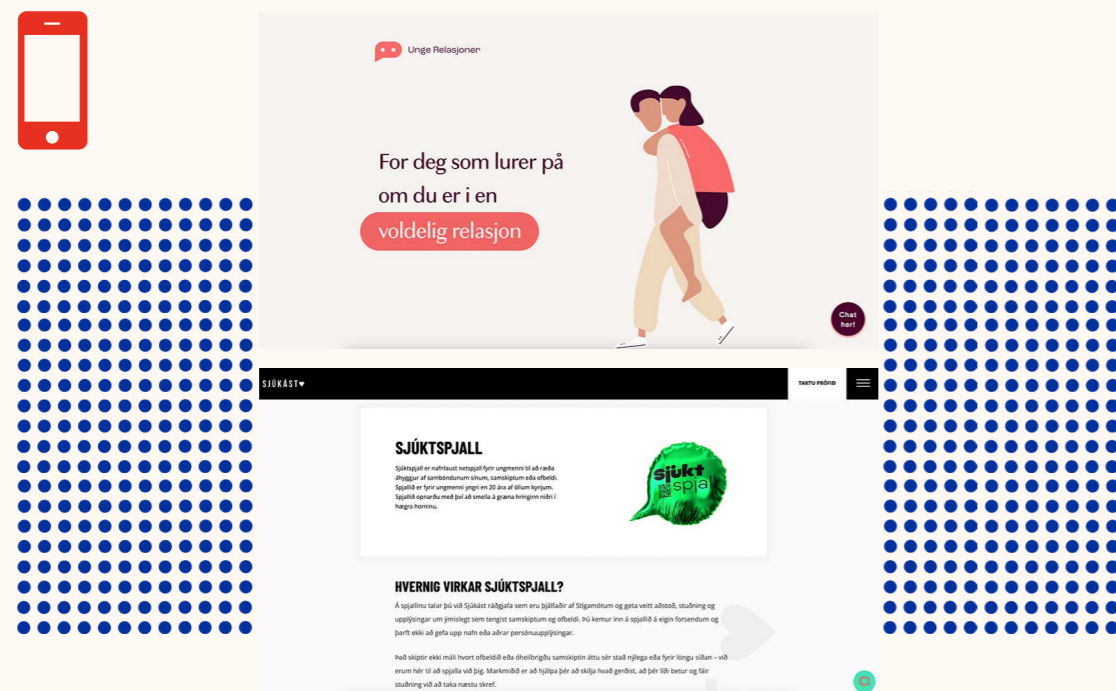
Unge Relasjoner

For deg som lurer på om du er i en voldelig relasjon

Chat her!

SJÚKÁST♥

TAKTU PRÓFIÐ

SJÚKTSPJALL

Sjúktspjall er nafnlaust netspjall fyrir ungmenni til að ræða áhyggjur af samböndunum sínum, samskiptum eða ofbeldi. Spjallið er fyrir ungmenni yngri en 20 ára af öllum kynjum. Spjallið opnarðu með því að smella á græna hringinn niðri í hægra horninu.

sjúkt spjall

HVERNIG VIRKAR SJÚKTSPJALL?

Á spjallinu talar þú við Sjúkást ráðgjafa sem eru þjálfaðir af Stígamótum og geta veitt aðstoð, stuðning og upplýsingar um ýmislegt sem tengist samskiptum og ofbeldi. Þú kemur inn á spjallið á eigin forsendum og þarft ekki að gefa upp nafn eða aðrar persónuupplýsingar.

Það skiptir ekki máli hvort ofbeldið eða óheilbrigðu samskiptin áttu sér stað nýlega eða fyrir löngu síðan – við erum hér til að spjalla við þig. Markmiðið er að hjálpa þér að skilja hvað gerðist, að þér líði betur og fáir stuðning við að taka næstu skref.